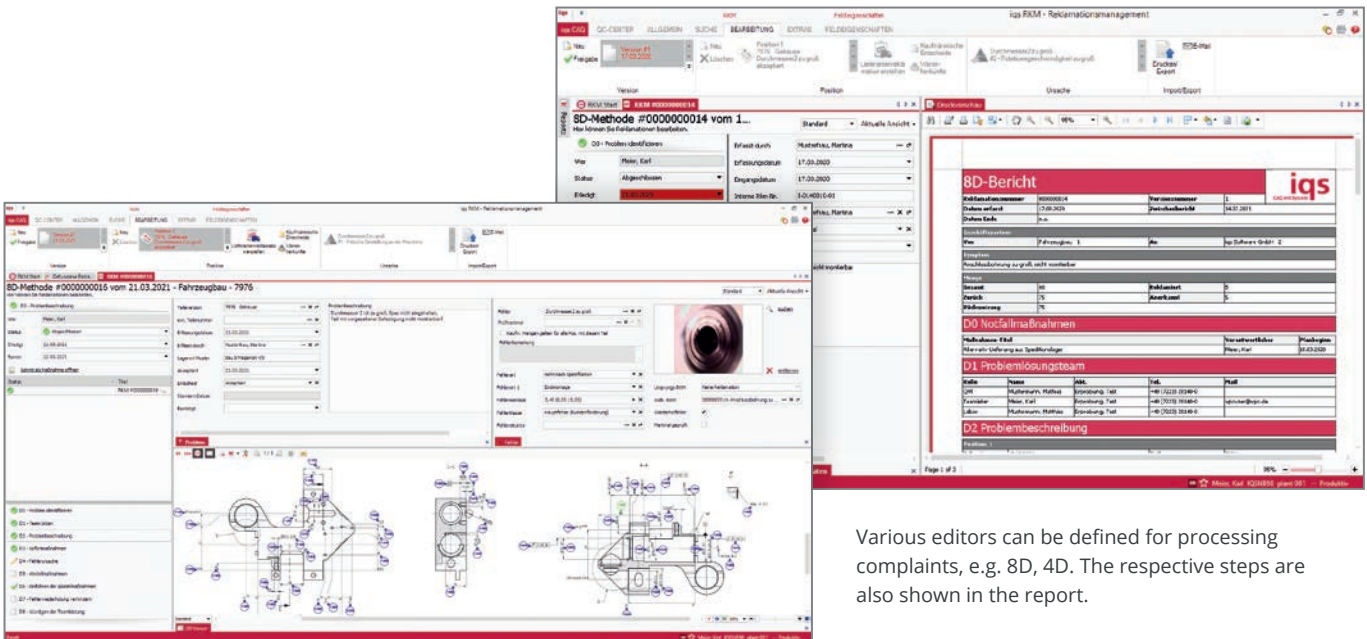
iqs RKM - Reklamationsmanagement

iqs CAQ QC-CENTER ALLGEMEIN SUCHE BEARBEITUNG EXTRAS FELDEIGENSCHAFTEN

Version Position Ursache Import/Export

Drucken/ Export

RKM Start RKM #0000000014

8D-Methode #0000000014 vom 1...

Hier können Sie Reklamationen bearbeiten.

D0 - Problem identifizieren

Wer Meier, Karl

Status Abgeschlossen

Erledigt

Erfasst durch Musterfrau, Martina

Erfassungsdatum 17.03.2020

Eingangsdatum 17.03.2020

Druckvorschau

Page 1 of 3

8D-Bericht

iqs

D0 Notfallmaßnahmen

D1 Problemlösungsteam

D2 Problembeschreibung

8D-Methode #0000000016 vom 21.03.2021 - Fahrzeugbau - 7976

Standard Aktuelle Ansicht

Problem

D0 - Problem identifizieren
D1 - Team bilden
D2 - Problembeschreibung
D3 - Sofortmaßnahmen
D4 - Fehlerursache
D5 - Abstellmaßnahmen
D6 - Einführen der Abstellmaßnahmen
D7 - Fehlerwiederholung verhindern
D8 - Würdigen der Teamleistung

Various editors can be defined for processing complaints, e.g. 8D, 4D. The respective steps are also shown in the report.